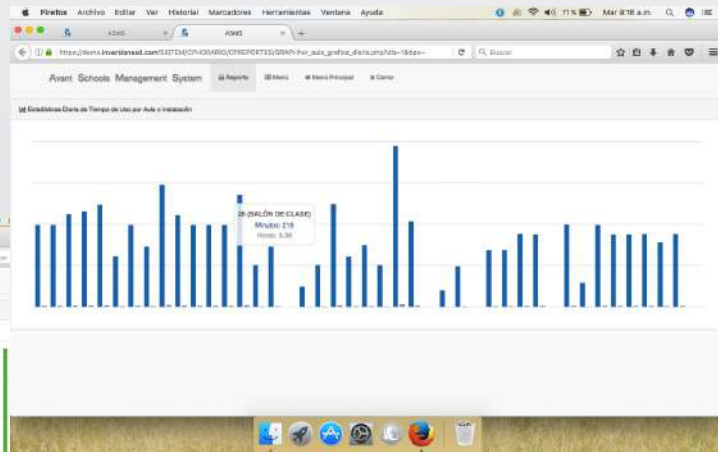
Firefox Archivo Editar Ver Historial Marcadores Herramientas Ventana Ayuda
71 % Mar 9:18 a.m.

ASMS
ASMS

https://demo.inversionesd.com/SISTEM/CPHORARIO/CPREPORTES/GRAPH/ver_aula_grafica_diaria.php?idx=1&tipo=
Buscar

Avant Schools Management System
Reporte
Menú
Menú Principal
Cerrar

Estadísticas Diaria de Tiempo de Uso por Aula o Instalación

28 (SALÓN DE CLASE)
Minutos: 218
Horas: 3.30